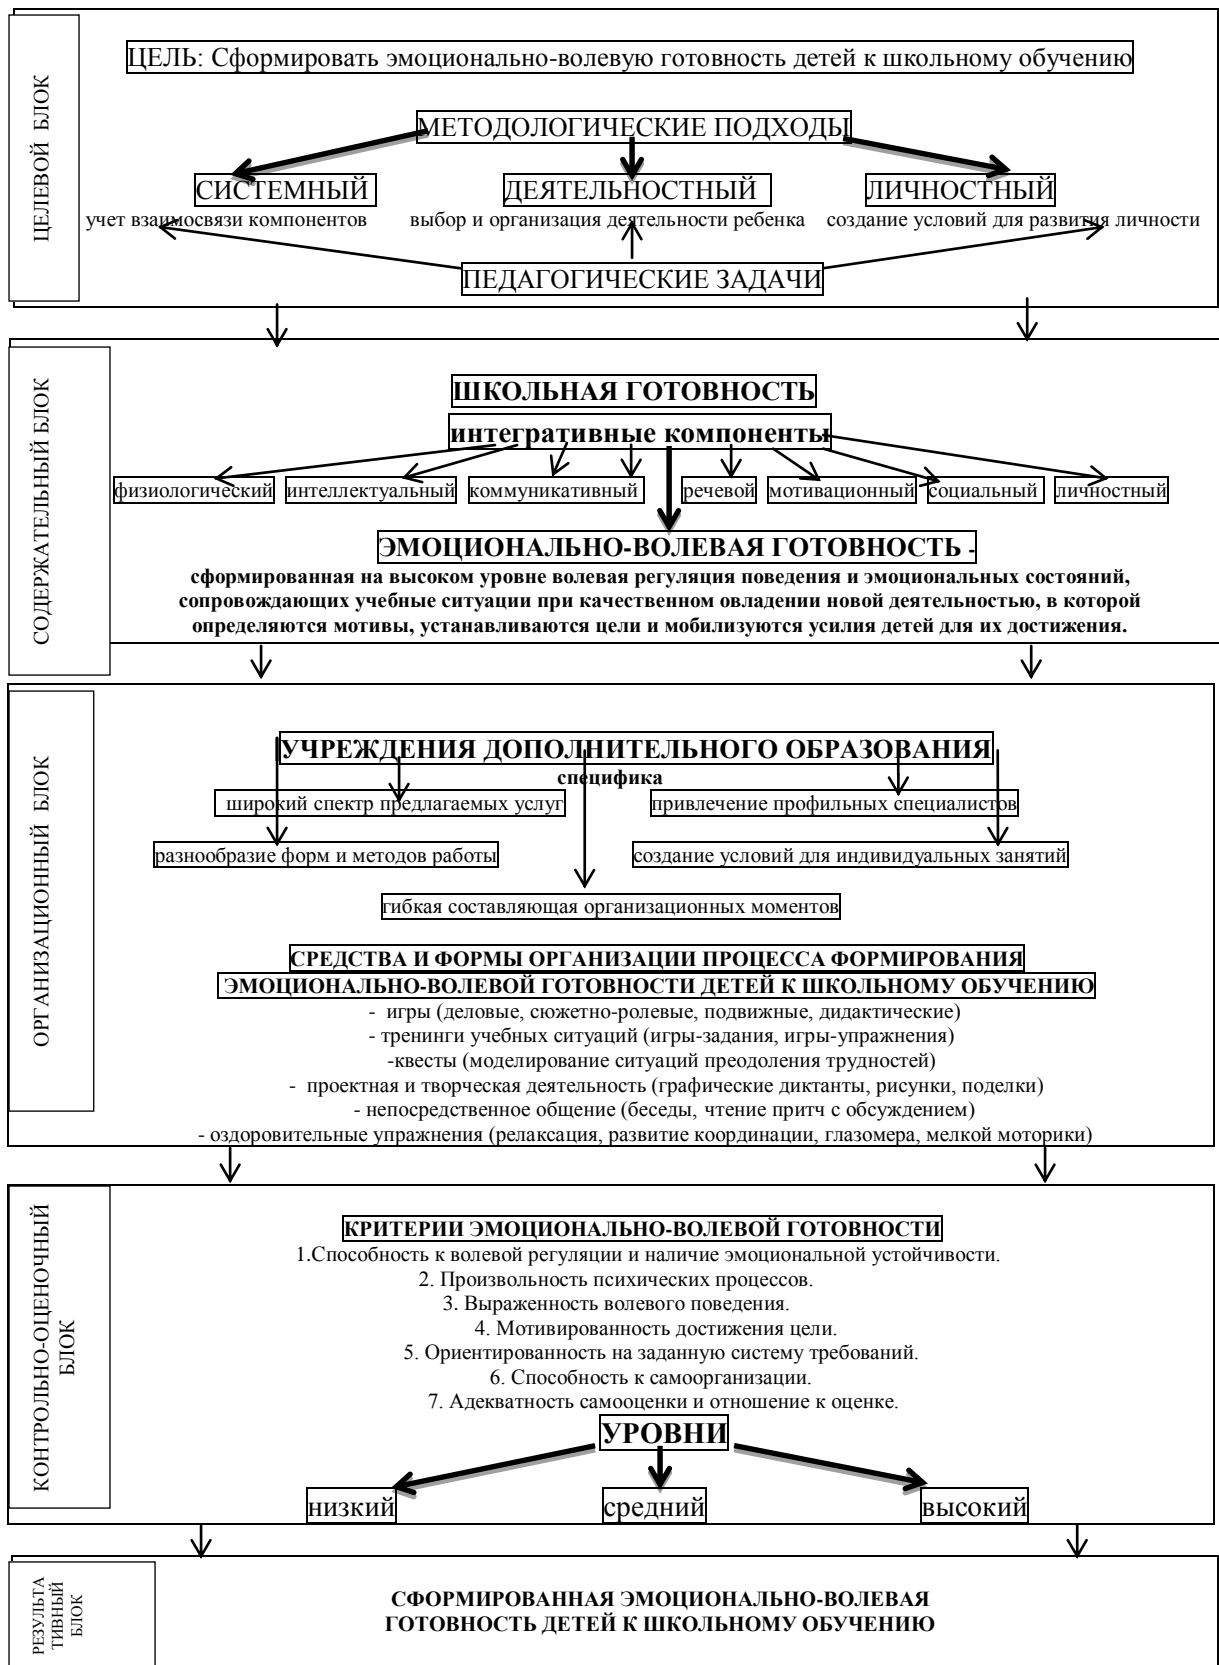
ЦЕЛЕВОЙ БЛОК

ЦЕЛЬ: Сформировать эмоционально-волевую готовность детей к школьному обучению

МЕТОДОЛОГИЧЕСКИЕ ПОДХОДЫ

СИСТЕМНЫЙ
учет взаимосвязи компонентов

ДЕЯТЕЛЬНОСТНЫЙ
выбор и организация деятельности ребенка

ЛИЧНОСТНЫЙ
создание условий для развития личности

ПЕДАГОГИЧЕСКИЕ ЗАДАЧИ

СОДЕРЖАТЕЛЬНЫЙ БЛОК

ШКОЛЬНАЯ ГОТОВНОСТЬ

интегративные компоненты

физиологический | интеллектуальный | коммуникативный | речевой | мотивационный | социальный | личностный

ЭМОЦИОНАЛЬНО-ВОЛЕВАЯ ГОТОВНОСТЬ -
сформированная на высоком уровне волевая регуляция поведения и эмоциональных состояний, сопровождающих учебные ситуации при качественном овладении новой деятельностью, в которой определяются мотивы, устанавливаются цели и мобилизуются усилия детей для их достижения.

ОРГАНИЗАЦИОННЫЙ БЛОК

УЧРЕЖДЕНИЯ ДОПОЛНИТЕЛЬНОГО ОБРАЗОВАНИЯ
специфика

широкий спектр предлагаемых услуг

привлечение профильных специалистов

разнообразие форм и методов работы

создание условий для индивидуальных занятий

гибкая составляющая организационных моментов

СРЕДСТВА И ФОРМЫ ОРГАНИЗАЦИИ ПРОЦЕССА ФОРМИРОВАНИЯ ЭМОЦИОНАЛЬНО-ВОЛЕВОЙ ГОТОВНОСТИ ДЕТЕЙ К ШКОЛЬНОМУ ОБУЧЕНИЮ
- игры (деловые, сюжетно-ролевые, подвижные, дидактические)
- тренинги учебных ситуаций (игры-задания, игры-упражнения)
-квесты (моделирование ситуаций преодоления трудностей)
- проектная и творческая деятельность (графические диктанты, рисунки, поделки)
- непосредственное общение (беседы, чтение притч с обсуждением)
- оздоровительные упражнения (релаксация, развитие координации, глазомера, мелкой моторики)

КОНТРОЛЬНО-ОЦЕНОЧНЫЙ БЛОК

КРИТЕРИИ ЭМОЦИОНАЛЬНО-ВОЛЕВОЙ ГОТОВНОСТИ
1.Способность к волевой регуляции и наличие эмоциональной устойчивости.
2. Произвольность психических процессов.
3. Выраженность волевого поведения.
4. Мотивированность достижения цели.
5. Ориентированность на заданную систему требований.
6. Способность к самоорганизации.
7. Адекватность самооценки и отношение к оценке.

УРОВНИ

низкий

средний

высокий

РЕЗУЛЬТАТИВНЫЙ БЛОК

СФОРМИРОВАННАЯ ЭМОЦИОНАЛЬНО-ВОЛЕВАЯ ГОТОВНОСТЬ ДЕТЕЙ К ШКОЛЬНОМУ ОБУЧЕНИЮ